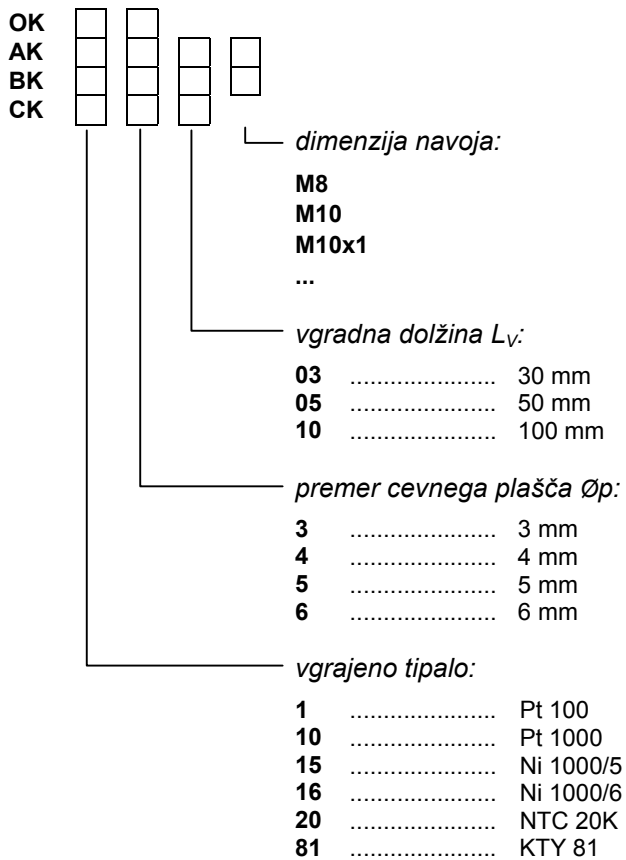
OK
AK
BK
CK

dimenzija navoja:

M8
M10
M10x1
...

vgradna dolžina $L_V$:

03 ..................... 30 mm
05 ..................... 50 mm
10 ..................... 100 mm

premer cevnega plašča Øp:

3 ..................... 3 mm
4 ..................... 4 mm
5 ..................... 5 mm
6 ..................... 6 mm

vgrajeno tipalo:

1 ..................... Pt 100
10 ..................... Pt 1000
15 ..................... Ni 1000/5
16 ..................... Ni 1000/6
20 ..................... NTC 20K
81 ..................... KTY 81